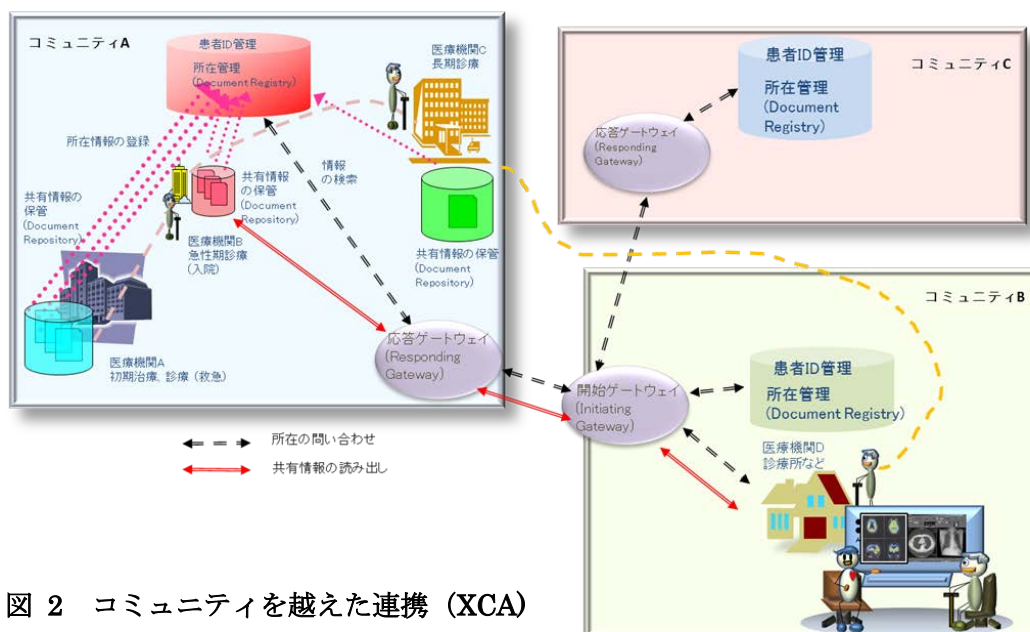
コミュニティA

患者ID管理
所在管理
(Document Registry)

医療機関C
長期診療

所在情報の登録

情報
の検索

共有情報の
保管
(Document
Repository)

共有情報の
保管
(Document
Repository)

医療機関B
急性期診療
(入院)

共有情報の保管
(Document
Repository)

医療機関A
初期治療、診療(救急)

応答ゲートウェイ
(Responding
Gateway)

コミュニティC

患者ID管理
所在管理
(Document
Registry)

応答ゲートウェイ
(Responding
Gateway)

コミュニティB

患者ID管理
所在管理
(Document Registry)

開始ゲートウェイ
(Initiating
Gateway)

医療機関D
診療所など

所在の問い合わせ

共有情報の読み出し

図 2 コミュニティを越えた連携(XCA)